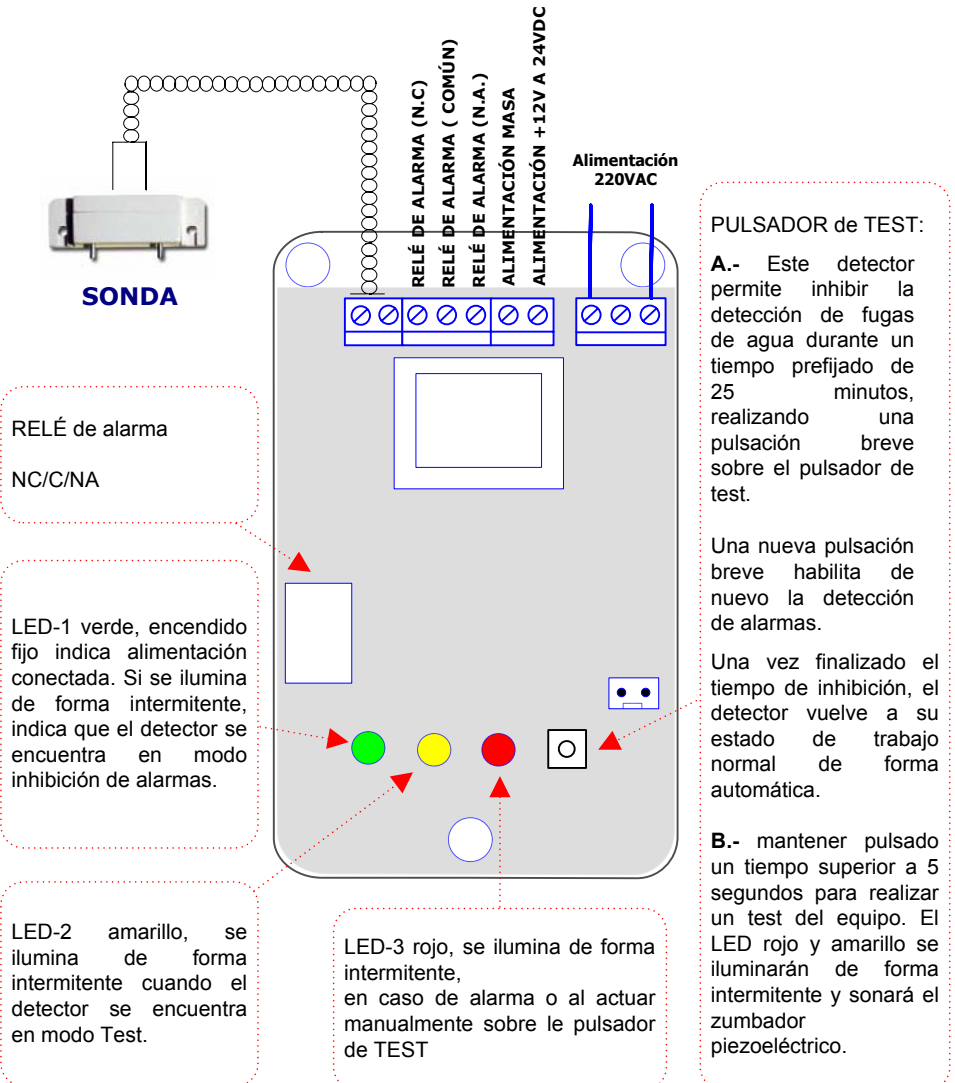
SONDA

RELÉ DE ALARMA (N.C)
RELÉ DE ALARMA ( COMÚN)
RELÉ DE ALARMA (N.A.)
ALIMENTACIÓN MASA
ALIMENTACIÓN +12V A 24VDC

Alimentación 220VAC

PULSADOR de TEST:

A.- Este detector permite inhibir la detección de fugas de agua durante un tiempo prefijado de 25 minutos, realizando una pulsación breve sobre el pulsador de test.

Una nueva pulsación breve habilita de nuevo la detección de alarmas.

Una vez finalizado el tiempo de inhibición, el detector vuelve a su estado de trabajo normal de forma automática.

B.- mantener pulsado un tiempo superior a 5 segundos para realizar un test del equipo. El LED rojo y amarillo se iluminarán de forma intermitente y sonará el zumbador piezoeléctrico.

RELÉ de alarma

NC/C/NA

LED-1 verde, encendido fijo indica alimentación conectada. Si se ilumina de forma intermitente, indica que el detector se encuentra en modo inhibición de alarmas.

LED-2 amarillo, se ilumina de forma intermitente cuando el detector se encuentra en modo Test.

LED-3 rojo, se ilumina de forma intermitente,
en caso de alarma o al actuar manualmente sobre le pulsador de TEST